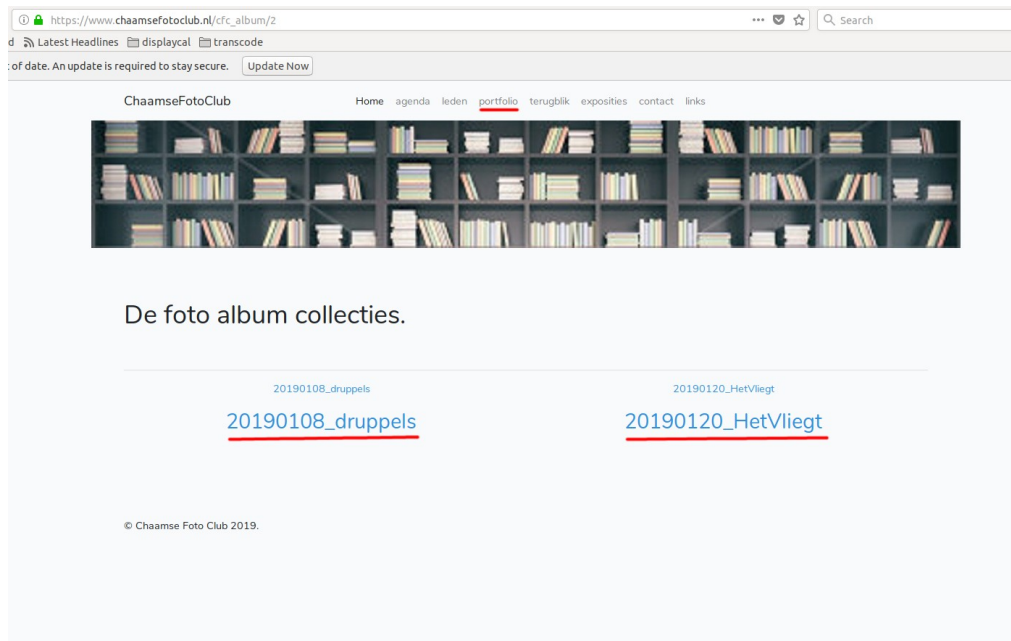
https://www.chaamsefotoclub.nl/cfc_album/2

Search

d Latest Headlines displaycal transcode

t of date. An update is required to stay secure. Update Now

ChaamseFotoClub

Home agenda leden portfolio terugblik exposities contact links

De foto album collecties.

20190108_druppels

20190108_druppels

20190120_HetVliegt

20190120_HetVliegt

© Chaamse Foto Club 2019.